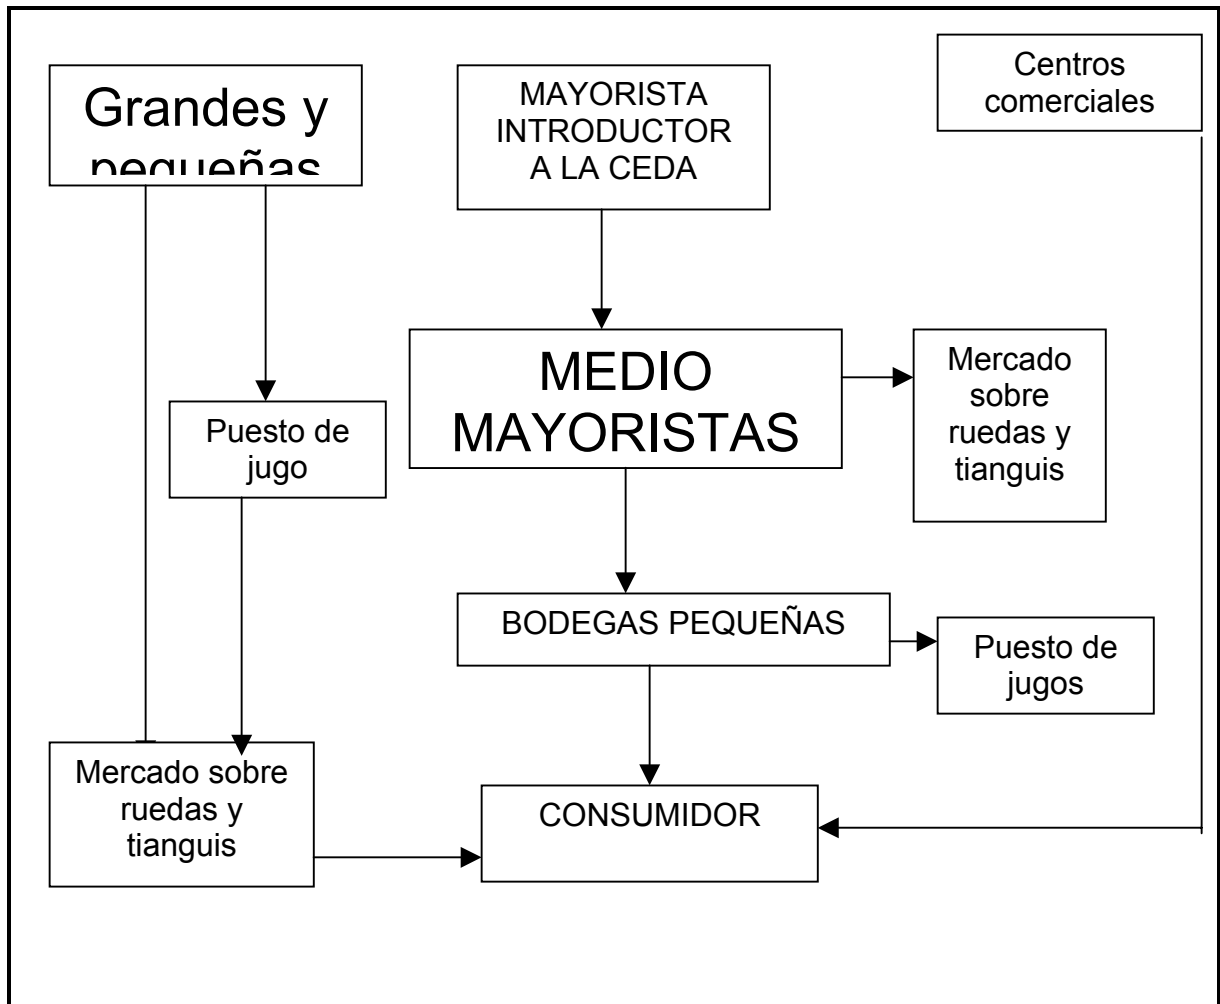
Grandes y pequeñas

MAYORISTA INTRODUCTOR A LA CEDA

Centros comerciales

MEDIO MAYORISTAS

Mercado sobre ruedas y tianguis

Puesto de jugo

BODEGAS PEQUEÑAS

Puesto de jugos

Mercado sobre ruedas y tianguis

CONSUMIDOR